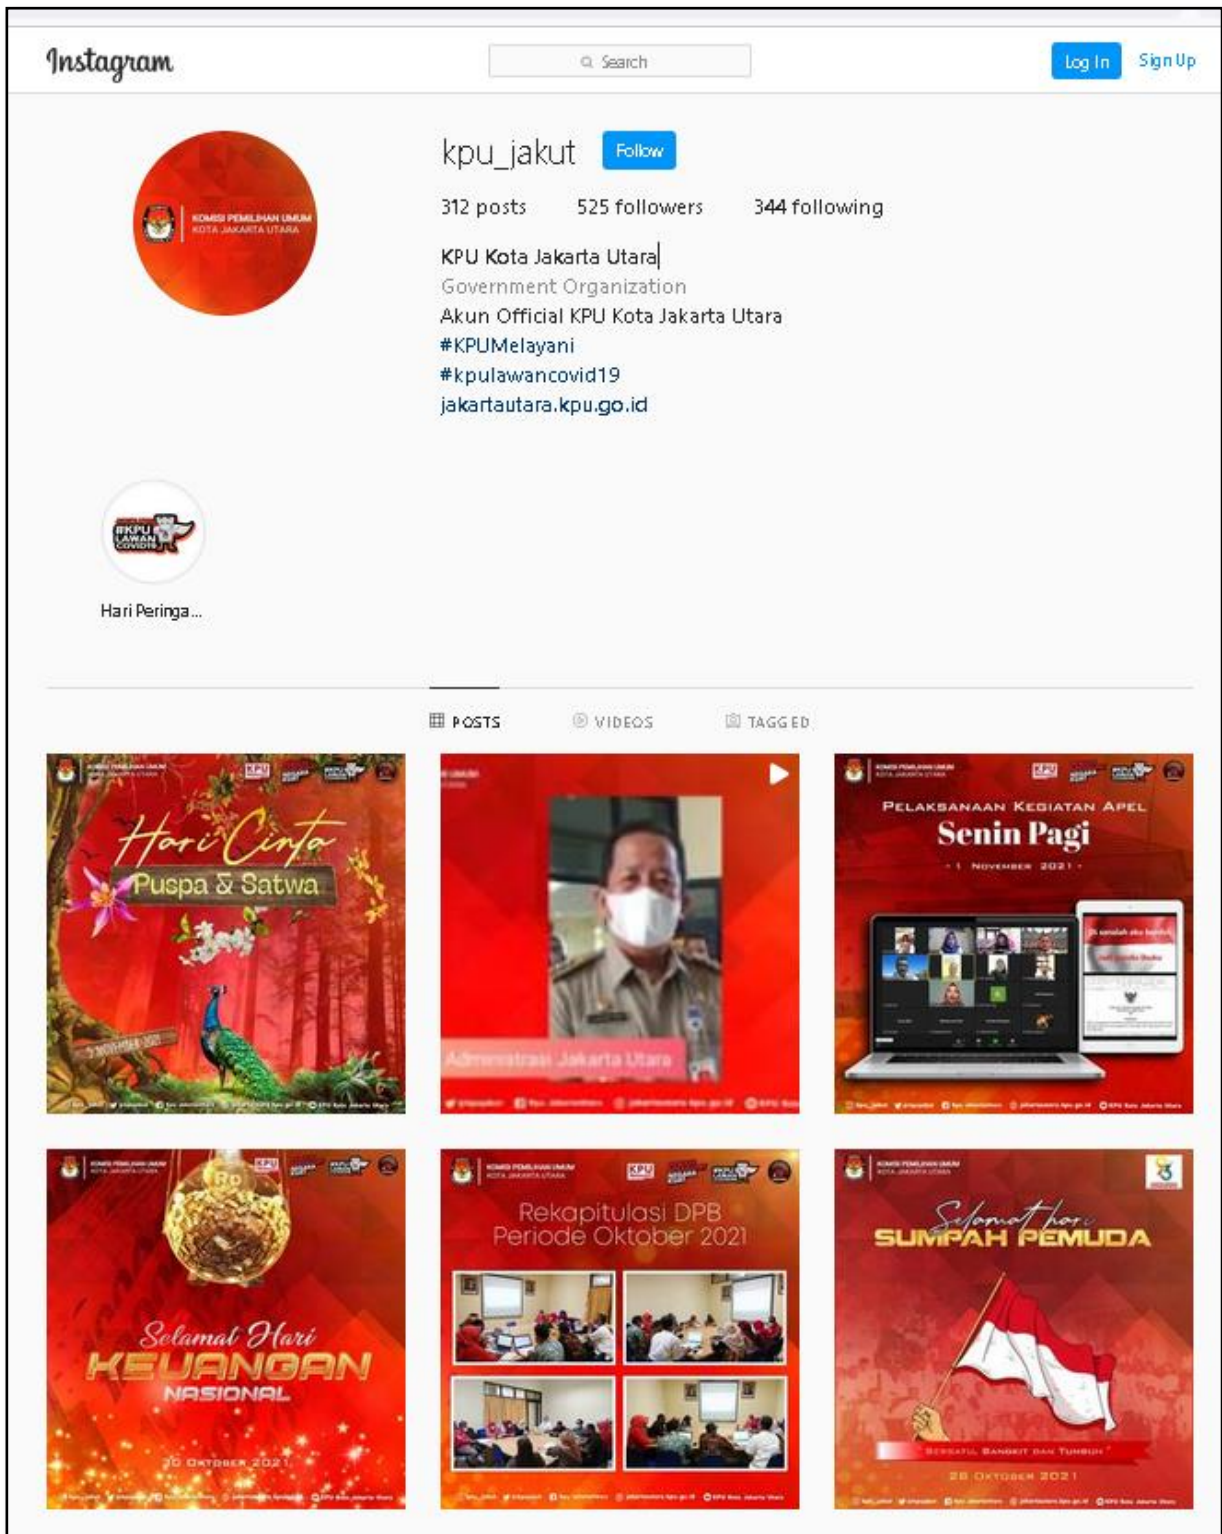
Instagram

Search

Log In

Sign Up

kpu_jakut

Follow

312 posts 525 followers 344 following

KPU Kota Jakarta Utara
Government Organization
Akun Official KPU Kota Jakarta Utara
#KPUMelayani
#kpulawancovid19
jakartautara.kpu.go.id

KOMISI PEMILIHAN UMUM KOTA JAKARTA UTARA

#KPU LAWAN COVID19

Hari Peringa...

POSTS VIDEOS TAGGED

Hari Cinta Puspa & Satwa

5 NOVEMBER 2021

Administrasi Jakarta Utara

PELAKSANAAN KEGIATAN APEL
Senin Pagi
1 NOVEMBER 2021

Selamat Hari KEUANGAN NASIONAL
30 OKTOBER 2021

Rekapitulasi DPB Periode Oktober 2021

Selamat hari SUMPAH PEMUDA
BERSATU, BANGKIT DAN TUMBUH
28 OKTOBER 2021